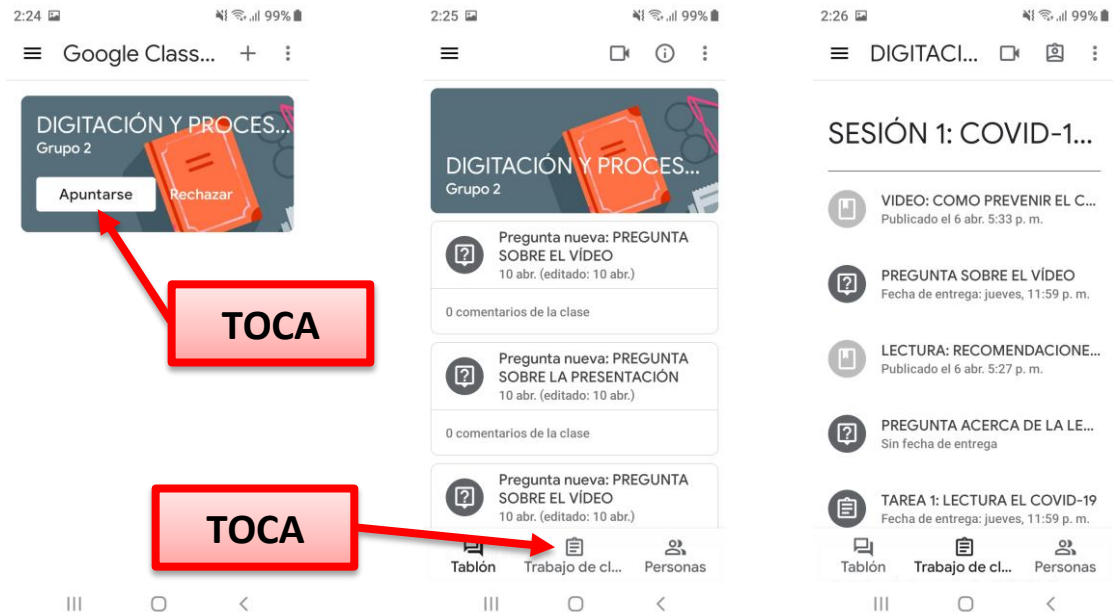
2:24 99%

Google Class... + ⋮

DIGITACIÓN Y PROCES...
Grupo 2

Apuntarse Rechazar

TOCA

2:25 99%

DIGITACIÓN Y PROCES...
Grupo 2

Pregunta nueva: PREGUNTA SOBRE EL VÍDEO
10 abr. (editado: 10 abr.)

0 comentarios de la clase

Pregunta nueva: PREGUNTA SOBRE LA PRESENTACIÓN
10 abr. (editado: 10 abr.)

0 comentarios de la clase

Pregunta nueva: PREGUNTA SOBRE EL VÍDEO
10 abr. (editado: 10 abr.)

TOCA

Tablón Trabajo de cl... Personas

2:26 99%

DIGITACI...

SESIÓN 1: COVID-1...

VIDEO: COMO PREVENIR EL C...
Publicado el 6 abr. 5:33 p. m.

PREGUNTA SOBRE EL VÍDEO
Fecha de entrega: jueves, 11:59 p. m.

LECTURA: RECOMENDACIONE...
Publicado el 6 abr. 5:27 p. m.

PREGUNTA ACERCA DE LA LE...
Sin fecha de entrega

TAREA 1: LECTURA EL COVID-19
Fecha de entrega: jueves, 11:59 p. m.

Tablón Trabajo de cl... Personas